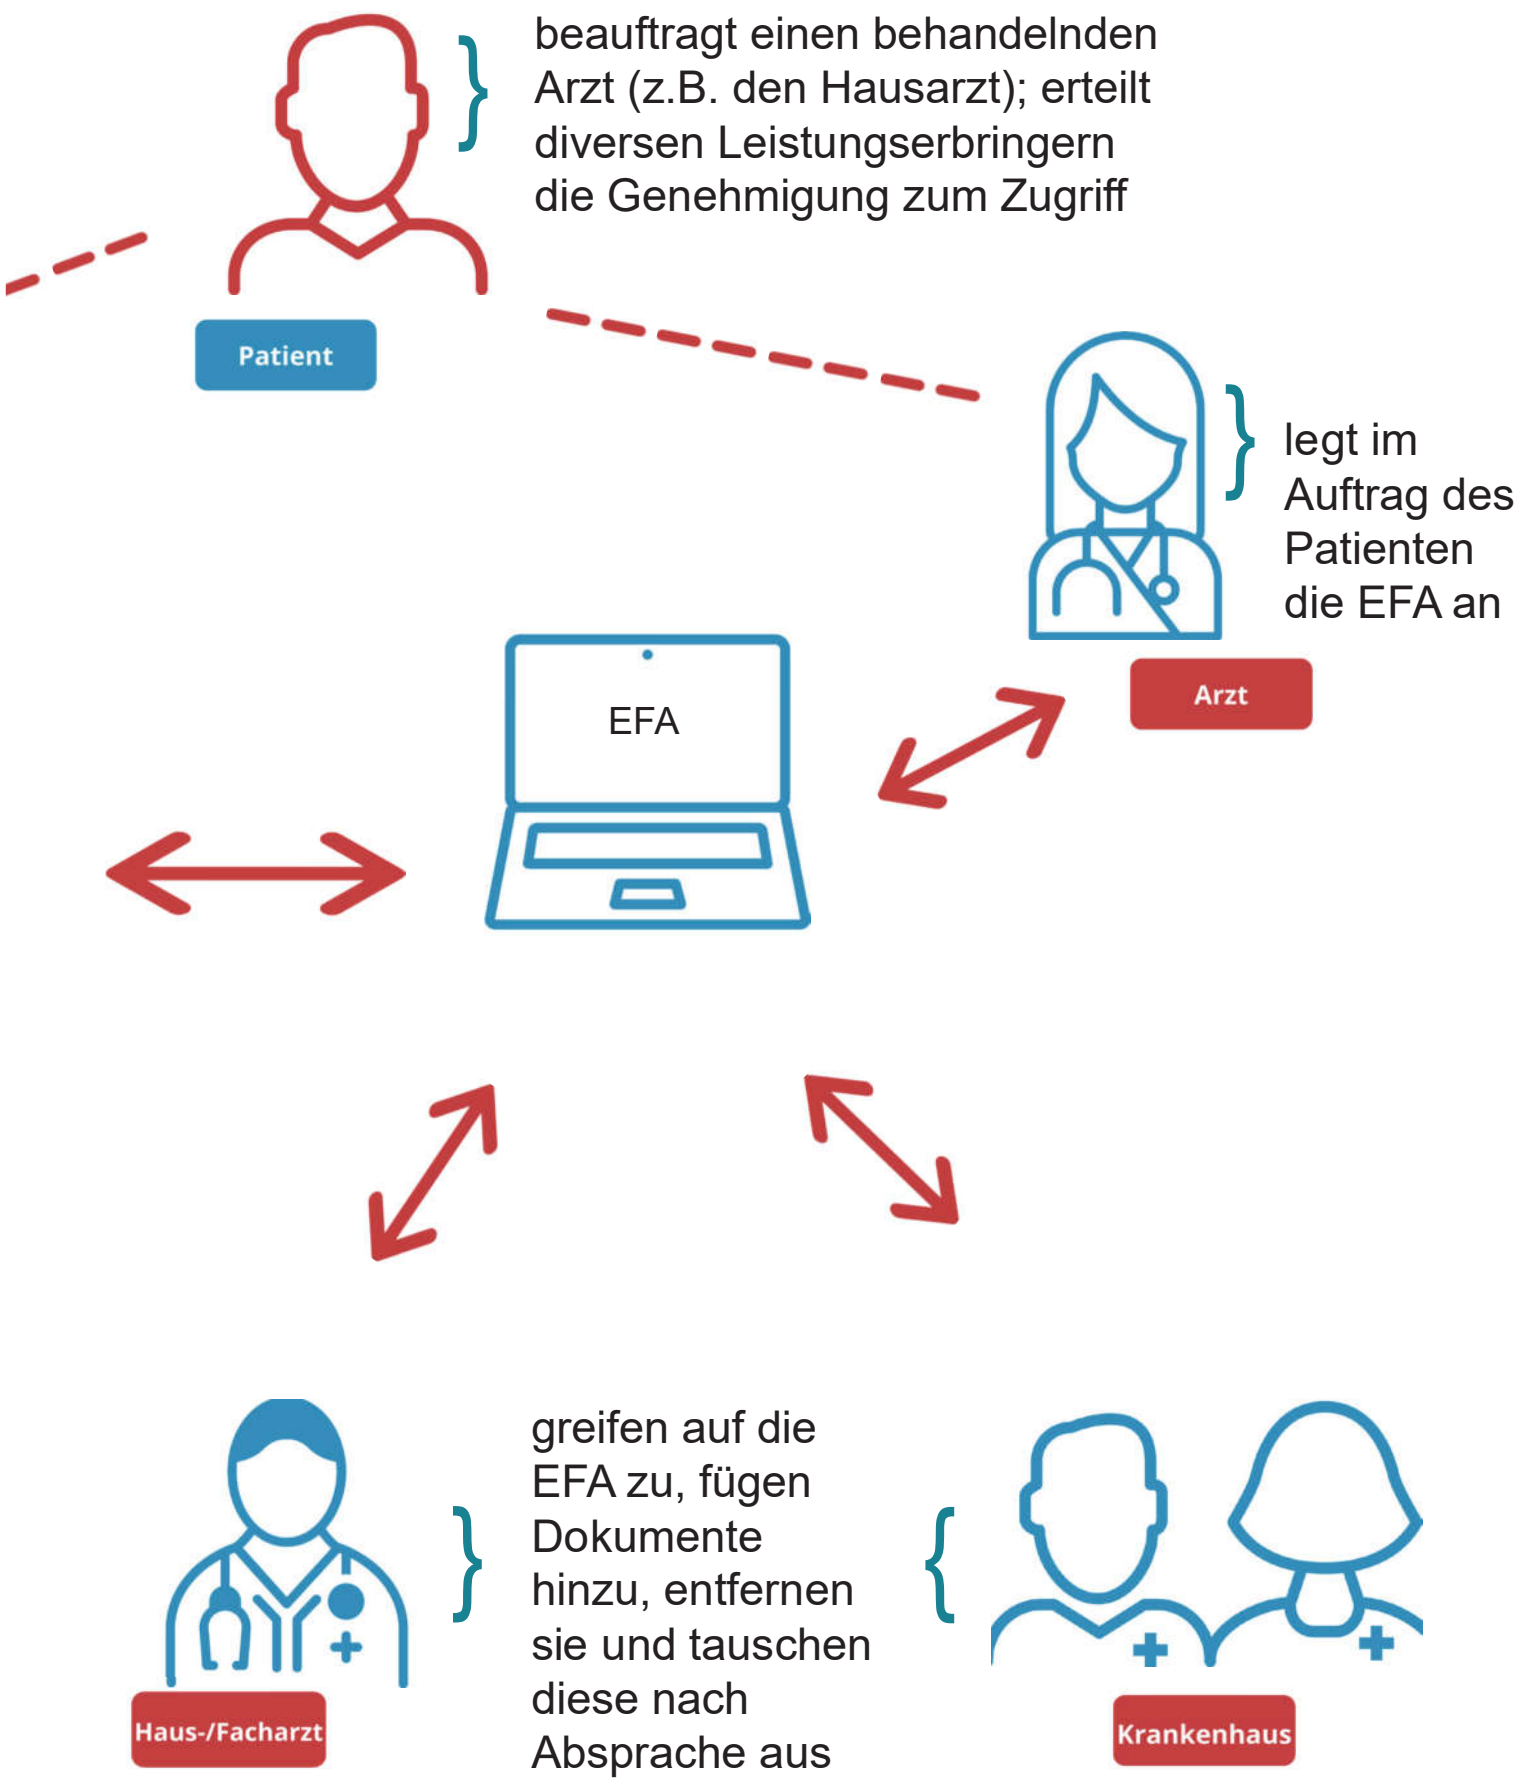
beauftragt einen behandelnden Arzt (z.B. den Hausarzt); erteilt diversen Leistungserbringern die Genehmigung zum Zugriff

Patient

legt im Auftrag des Patienten die EFA an

Arzt

EFA

Haus-/Facharzt

greifen auf die EFA zu, fügen Dokumente hinzu, entfernen sie und tauschen diese nach Absprache aus

Krankenhaus